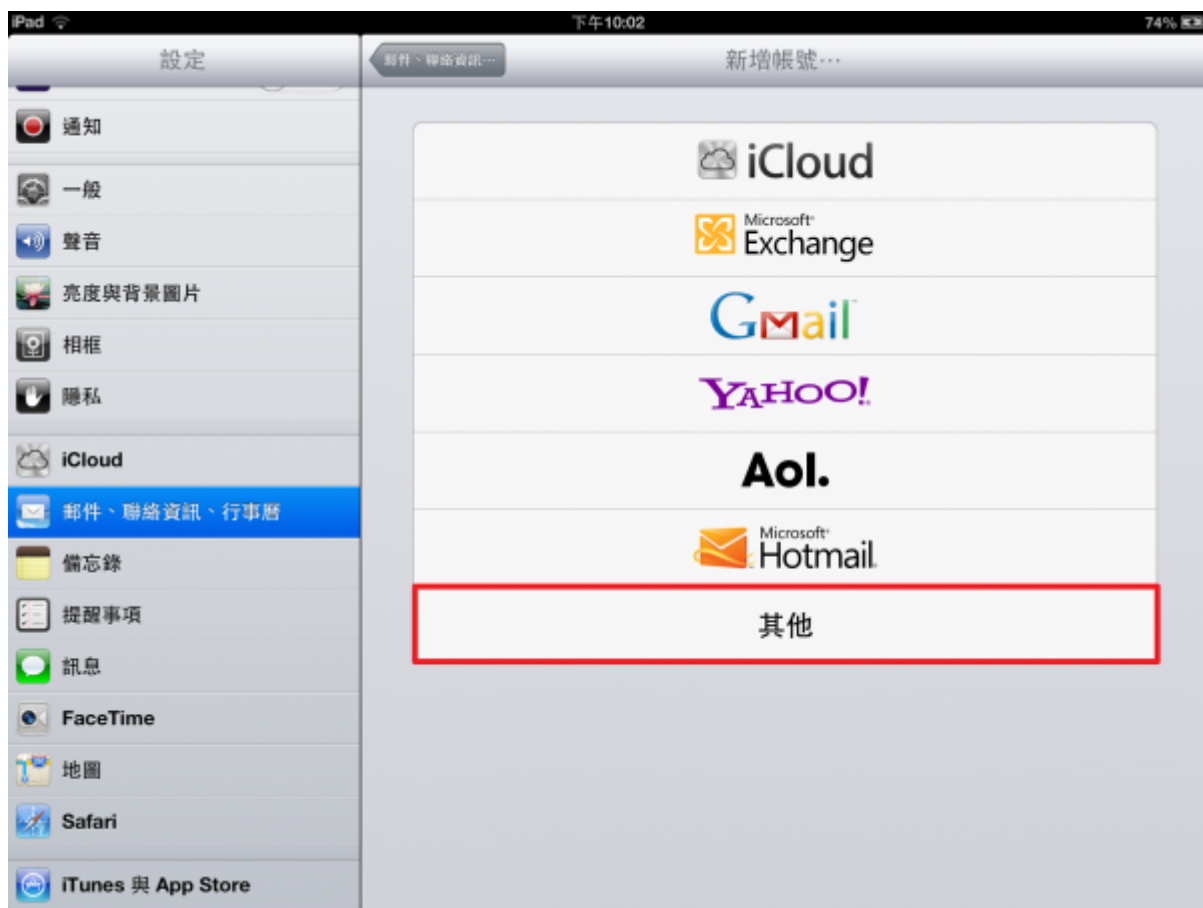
iPad
下午10:02
74%

設定

通知

一般

聲音

亮度與背景圖片

相框

隱私

iCloud

郵件、聯絡資訊、行事曆

備忘錄

提醒事項

訊息

FaceTime

地圖

Safari

iTunes 與 App Store

郵件、聯絡資訊⋯

新增帳號⋯

iCloud

Microsoft Exchange

Gmail

YAHOO!

Aol.

Microsoft Hotmail

其他